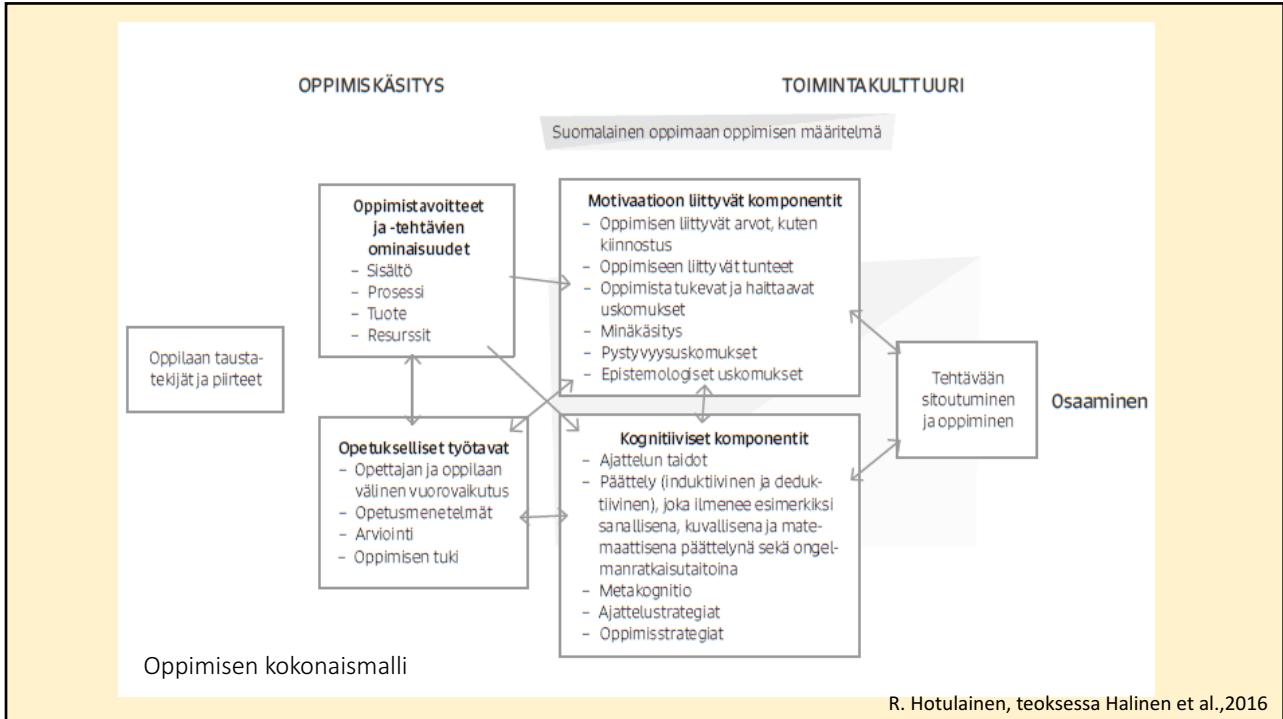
OPPIMISKÄSITYS

TOIMINTAKULTTUURI

Suomalainen oppimaan oppimisen määritelmä

Oppilaan taustatekijät ja piirteet

Oppimistavoitteet ja -tehtävien ominaisuudet
– Sisältö
– Prosessi
– Tuote
– Resurssit

Opetukselliset työtavat
– Opettajan ja oppilaan välinen vuorovaikutus
– Opetusmenetelmät
– Arviointi
– Oppimisen tuki

Motivaatioon liittyvät komponentit
– Oppimisen liittyvät arvot, kuten kiinnostus
– Oppimiseen liittyvät tunteet
– Oppimista tukevat ja haittaavat uskomukset
– Minäkäsitys
– Pystyvyysuskomukset
– Epistemologiset uskomukset

Kognitiiviset komponentit
– Ajattelun taidot
– Päättely (induktiivinen ja deduktiivinen), joka ilmenee esimerkiksi sanallisena, kuvallisena ja matemaattisena päättelynä sekä ongelmanratkaisutaitoina
– Metakognitio
– Ajattelustrategiat
– Oppimisstrategiat

Tehtävään sitoutuminen ja oppiminen

Osaaminen

Oppimisen kokonaismalli

R. Hotulainen, teoksessa Halinen et al.,2016